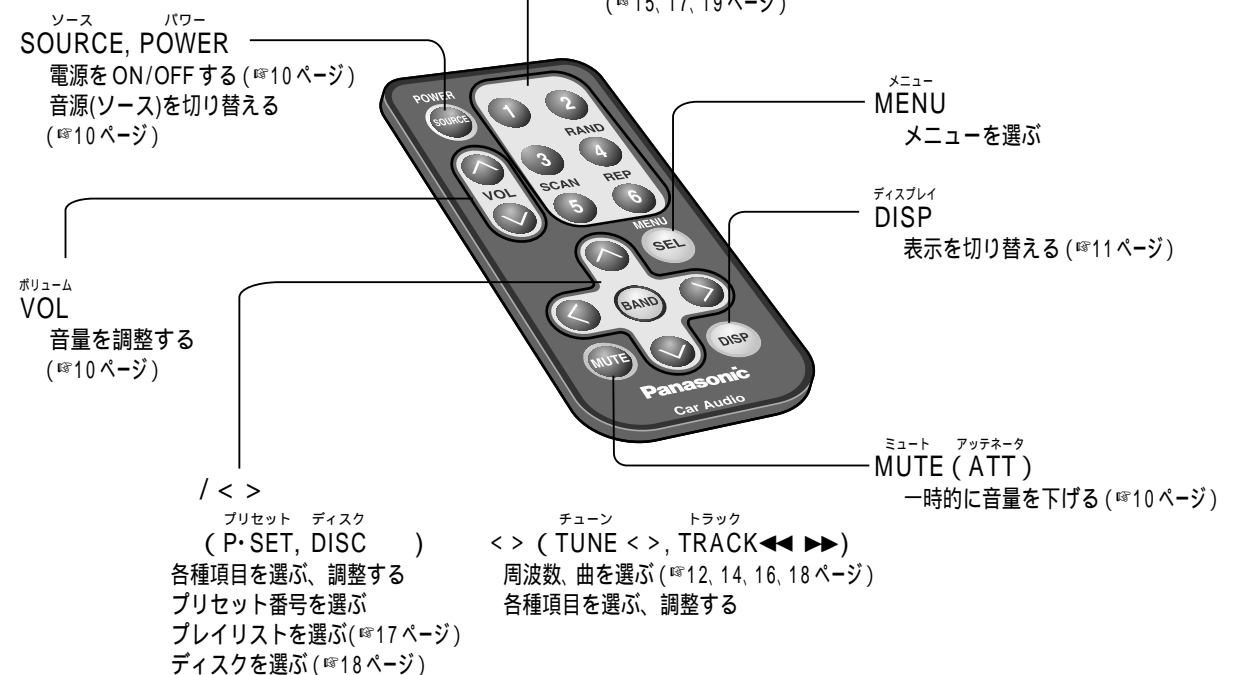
(☞15, 17, 19 ページ)

ソース パワー
SOURCE, POWER
電源を ON/OFF する (☞10 ページ)
音源(ソース)を切り替える
(☞10 ページ)

POWER
SOURCE
1
2
RAND
3
4
SCAN
REP
5
6
VOL
MENU
SEL
BAND
DISP
MUTE
Panasonic
Car Audio

メニュー
MENU
メニューを選ぶ

ディスプレイ
DISP
表示を切り替える (☞11 ページ)

ボリューム
VOL
音量を調整する
(☞10 ページ)

ミュート アッテネータ
MUTE ( ATT )
一時的に音量を下げる (☞10 ページ)

/ < >
プリセット ディスク
( P･SET, DISC )
各種項目を選ぶ、調整する
プリセット番号を選ぶ
プレイリストを選ぶ(☞17 ページ)
ディスクを選ぶ (☞18 ページ)

チューン トラック
< > ( TUNE < >, TRACK◀◀ ▶▶)
周波数、曲を選ぶ (☞12, 14, 16, 18 ページ)
各種項目を選ぶ、調整する